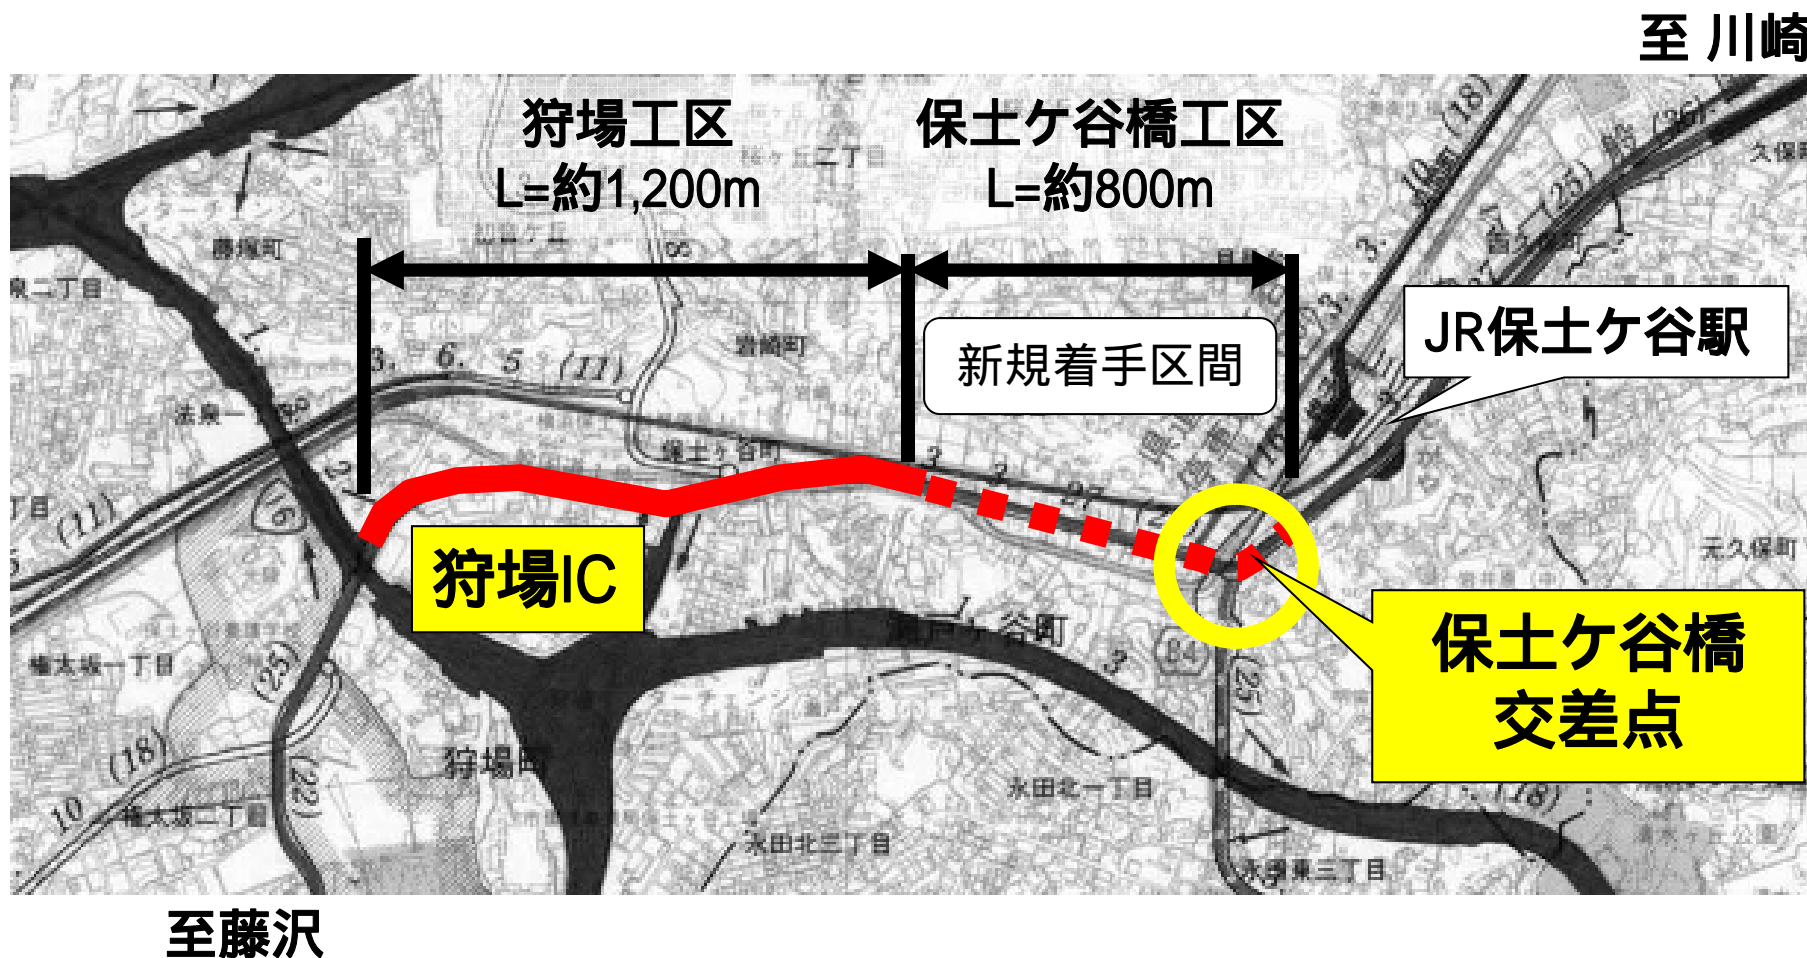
至 川崎

狩場工区
L=約1,200m

保土ケ谷橋工区
L=約800m

新規着手区間

JR保土ケ谷駅

狩場IC

保土ケ谷橋
交差点

勝瀬町
泉二丁目
法泉一丁目
岩崎町
保土ケ谷町
瀬戸ケ谷町
狩場町
永田北一丁目
永田北二丁目
永田東三丁目
元久保町
桜ケ丘二丁目
権太坂一丁目
権太坂二丁目
(11)
(16)
(25)
(18)
(22)
(36)
(84)

至藤沢